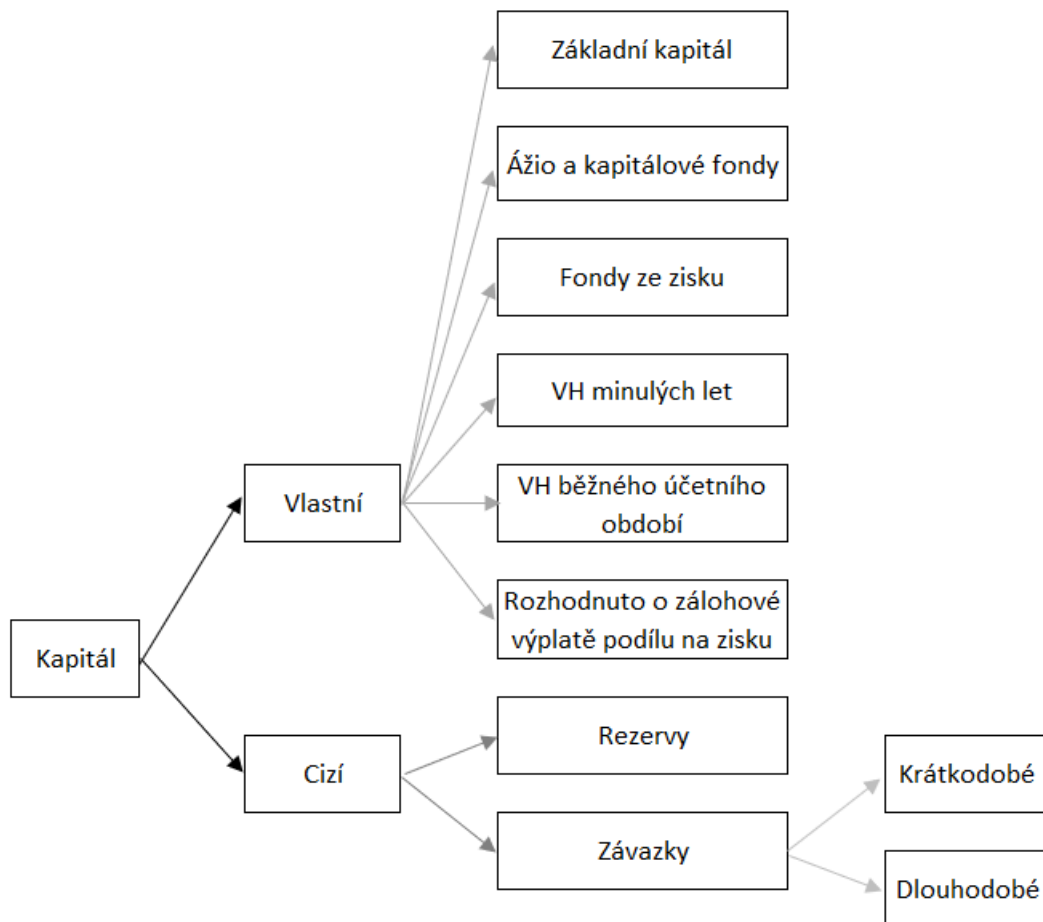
Základní kapitál

Ážio a kapitálové fondy

Fondy ze zisku

VH minulých let

VH běžného účetního období

Rozhodnuto o zálohové výplatě podílu na zisku

Vlastní

Kapitál

Cizí

Rezervy

Závazky

Krátkodobé

Dlouhodobé